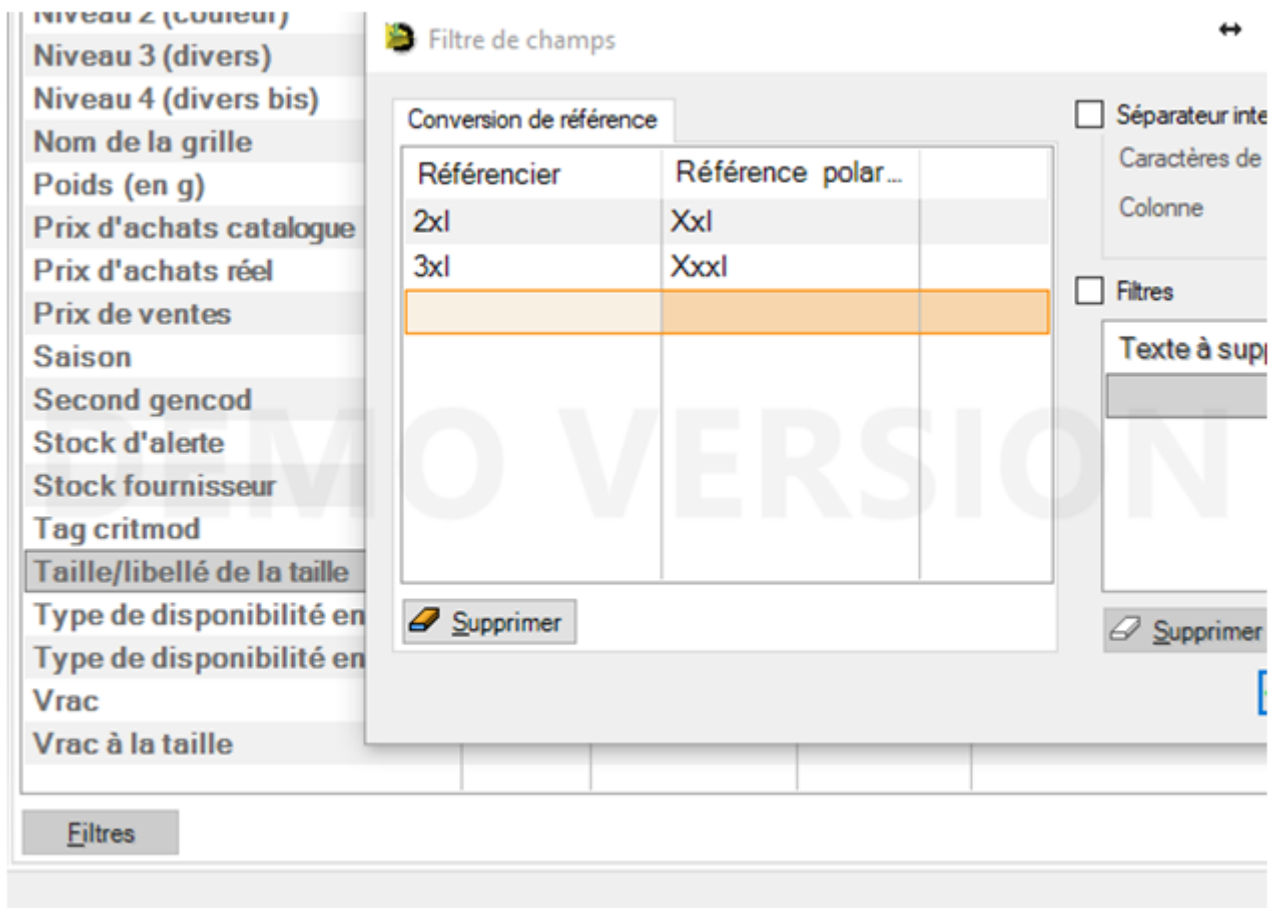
Niveau 2 (couleur)
Niveau 3 (divers)
Niveau 4 (divers bis)
Nom de la grille
Poids (en g)
Prix d'achats catalogue
Prix d'achats réel
Prix de ventes
Saison
Second gencod
Stock d'alerte
Stock fournisseur
Tag critmod
Taille/libellé de la taille
Type de disponibilité en
Type de disponibilité en
Vrac
Vrac à la taille

Filtres

Filtre de champs

Conversion de référence

| Référencier | Référence polar... | |
|---|---|---|
| 2xl | Xxl | |
| 3xl | Xxxl | |
| | | |

Supprimer

Séparateur inte
Caractères de
Colonne

Filtres
Texte à supp

Supprimer

DEMO VERSION